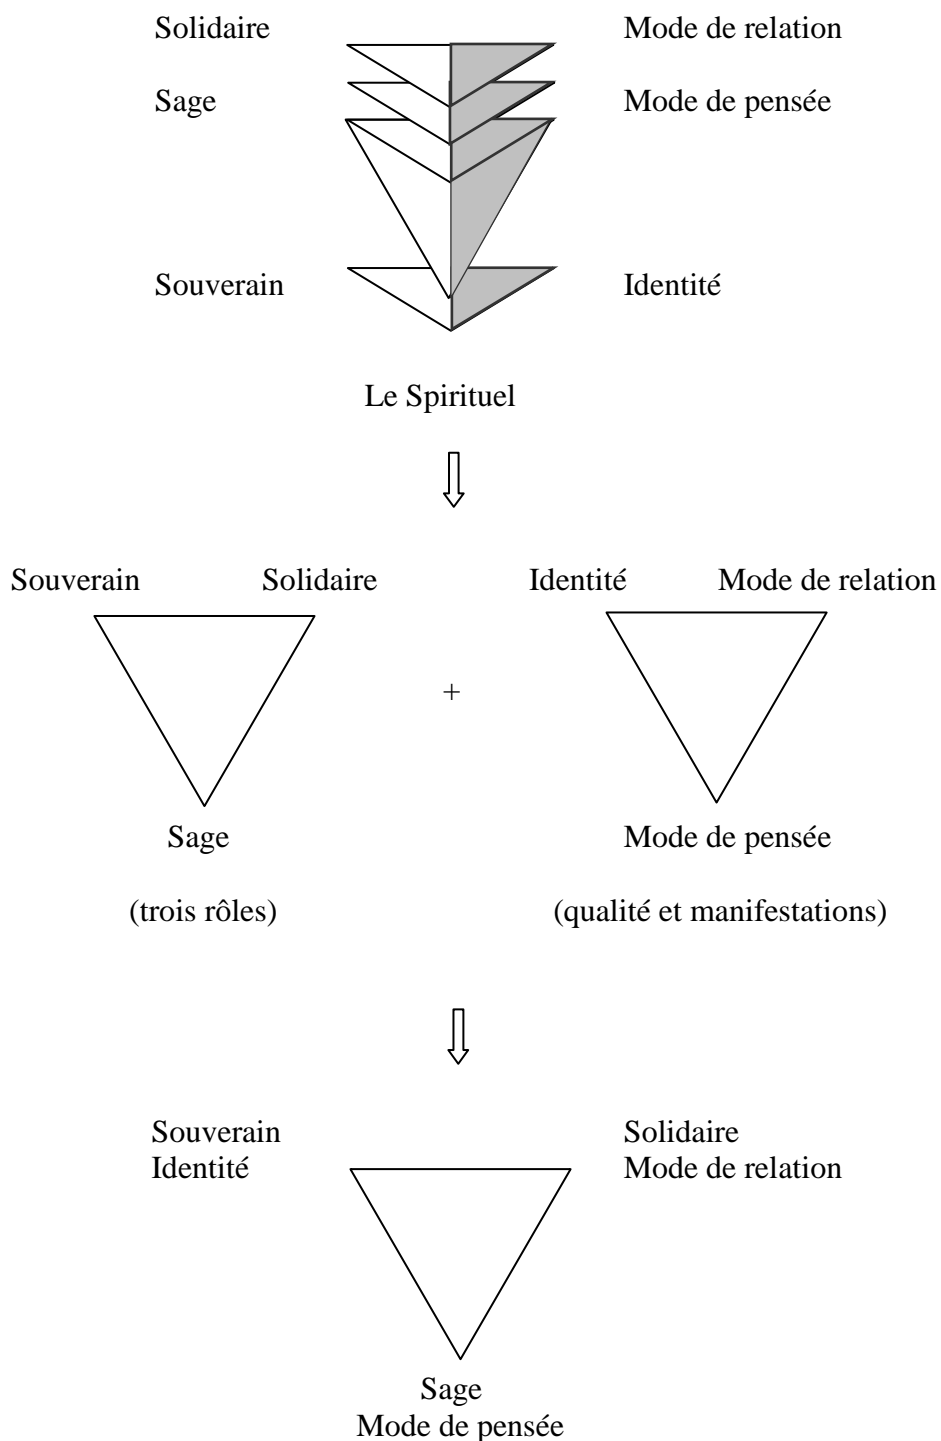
Solidaire Mode de relation

Sage Mode de pensée

Souverain Identité

Le Spirituel

⇓

Souverain Solidaire

Sage

(trois rôles)

+

Identité Mode de relation

Mode de pensée

(qualité et manifestations)

⇓

Souverain
Identité

Solidaire
Mode de relation

Sage
Mode de pensée